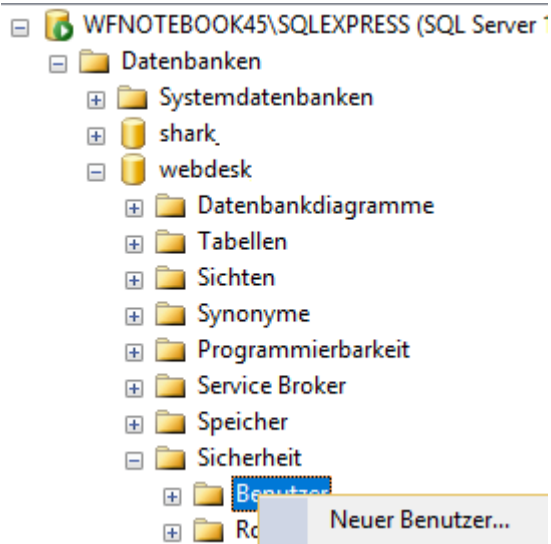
WFNOTEBOOK45\SQLEXPRESS (SQL Server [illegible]
Datenbanken
Systemdatenbanken
shark
webdesk
Datenbankdiagramme
Tabellen
Sichten
Synonyme
Programmierbarkeit
Service Broker
Speicher
Sicherheit
Benutzer
Ro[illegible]
Neuer Benutzer...